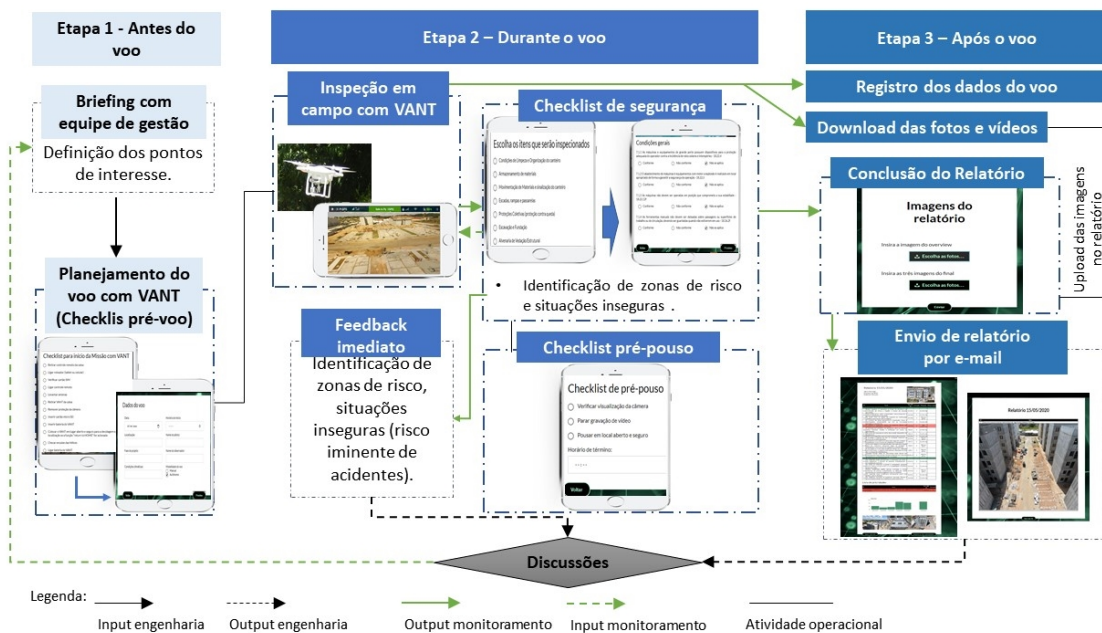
Etapa 1 - Antes do voo

Etapa 2 – Durante o voo

Etapa 3 – Após o voo

Briefing com equipe de gestão

Definição dos pontos de interesse.

Planejamento do voo com VANT (Checklis pré-voo)

Checklist para início da Missão com VANT

Dados do voo

Inspeção em campo com VANT

Checklist de segurança

Escolha os itens que serão inspecionados

Condições gerais

• Identificação de zonas de risco e situações inseguras .

Feedback imediato

Identificação de zonas de risco, situações inseguras (risco iminente de acidentes).

Checklist pré-pouso

Checklist de pré-pouso

Verificar visualização da câmera

Parar gravação de vídeo

Pousar em local aberto e seguro

Horário de término:

Voltar

Registro dos dados do voo

Download das fotos e vídeos

Conclusão do Relatório

Imagens do relatório

Insira a imagem do overview

Escolha as fotos...

Insira as três imagens do final

Escolha as fotos...

Upload das imagens no relatório

Envio de relatório por e-mail

Relatório 15/05/2020

Discussões

Legenda:

Input engenharia

Output engenharia

Output monitoramento

Input monitoramento

Atividade operacional